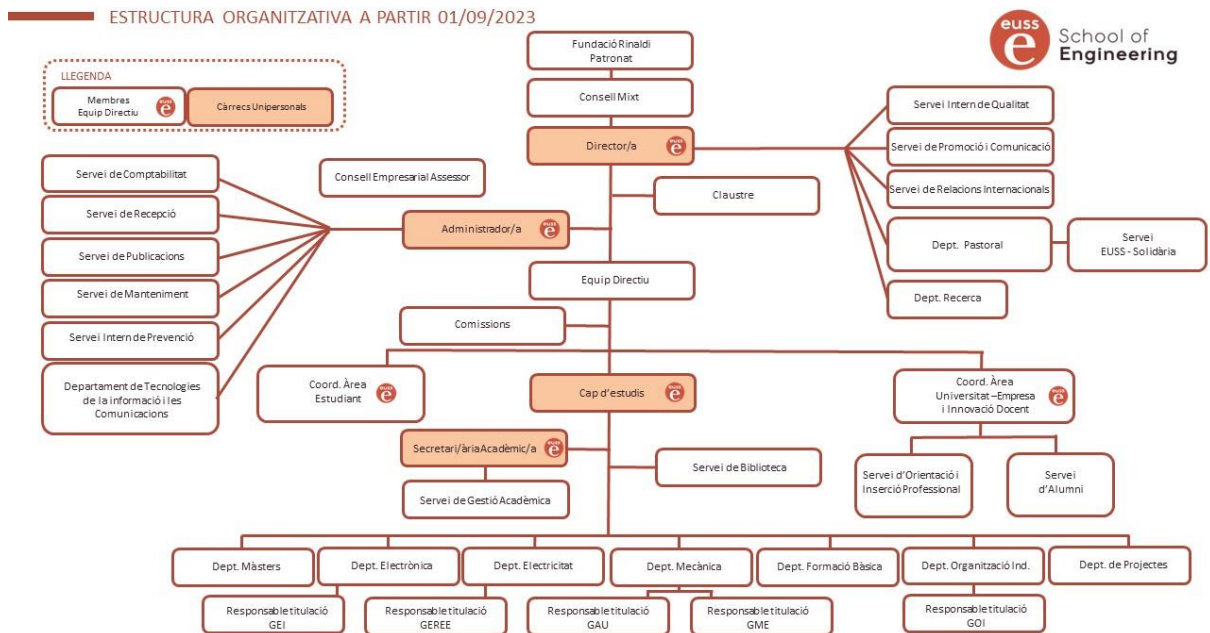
ESTRUCTURA ORGANITZATIVA A PARTIR 01/09/2023

euss School of Engineering

LLEGENDA
Membres Equip Directiu
Càrrecs Unipersonals

Fundació Rinaldi
Patronat

Consell Mixt

Director/a

Servei Intern de Qualitat
Servei de Promoció i Comunicació
Servei de Relacions Internacionals
Dept. Pastoral
Servei EUSS - Solidària
Dept. Recerca

Consell Empresarial Assessor

Claustre

Servei de Comptabilitat
Servei de Recepció
Servei de Publicacions
Servei de Manteniment
Servei Intern de Prevenció
Departament de Tecnologies de la informació i les Comunicacions

Administrador/a

Equip Directiu

Comissions

Coord. Àrea Estudiant

Cap d'estudis

Coord. Àrea Universitat – Empresa i Innovació Docent

Secretari/ària Acadèmic/a

Servei de Biblioteca

Servei de Gestió Acadèmica

Servei d'Orientació i Inserció Professional

Servei d'Alumni

Dept. Màsters
Dept. Electrònica
Dept. Electricitat
Dept. Mecànica
Dept. Formació Bàsica
Dept. Organització Ind.
Dept. de Projectes

Responsable titulació GEI
Responsable titulació GEREE
Responsable titulació GAU
Responsable titulació GME
Responsable titulació GOI